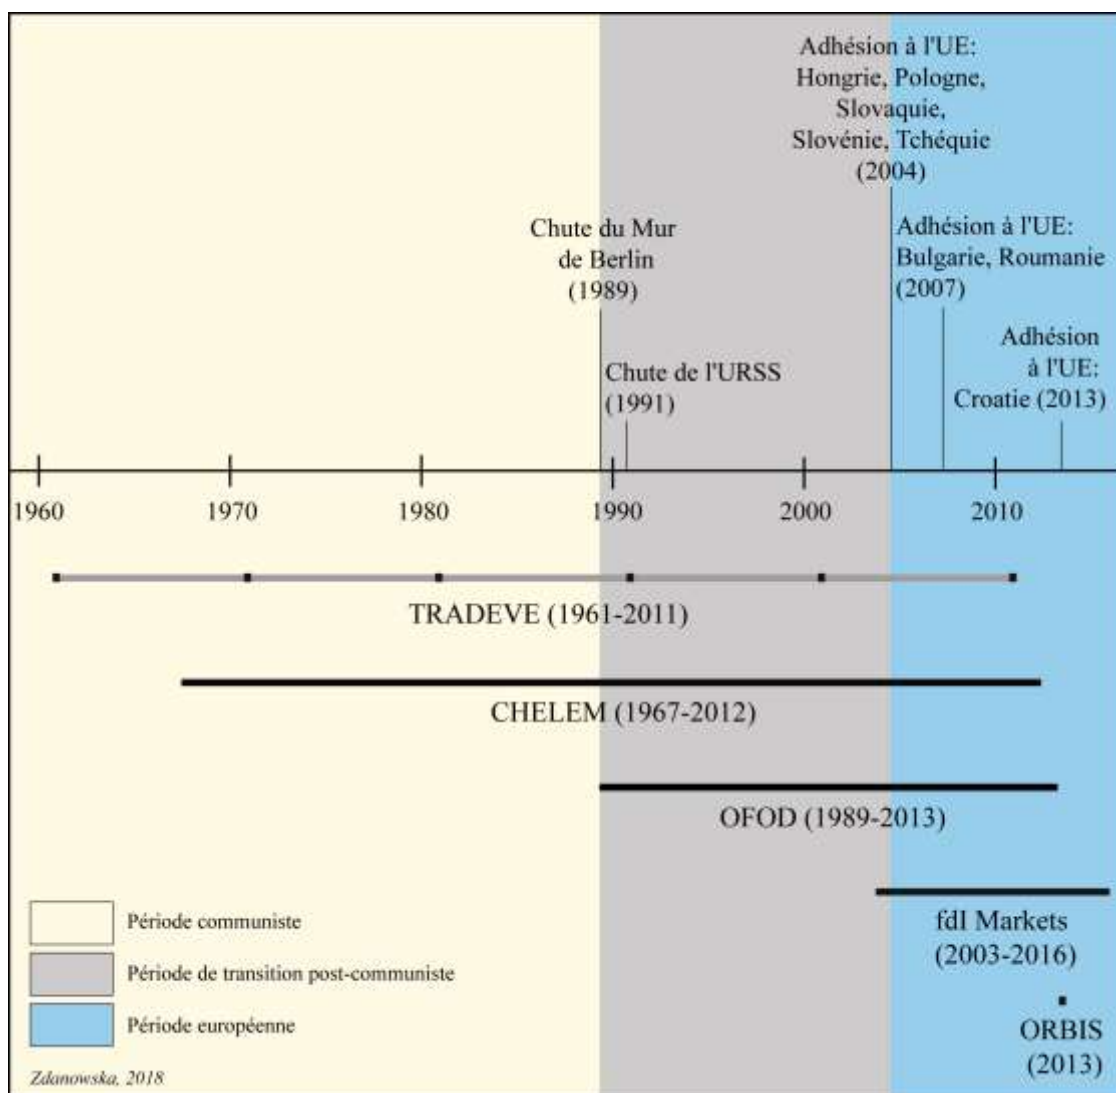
Adhésion à l'UE: Hongrie, Pologne, Slovaquie, Slovénie, Tchéquie (2004)

Chute du Mur de Berlin (1989)

Adhésion à l'UE: Bulgarie, Roumanie (2007)

Adhésion à l'UE: Croatie (2013)

Chute de l'URSS (1991)

1960 1970 1980 1990 2000 2010

TRADEVE (1961-2011)

CHELEM (1967-2012)

OFOD (1989-2013)

fdI Markets (2003-2016)

ORBIS (2013)

Période communiste

Période de transition post-communiste

Période européenne

Zdanowska, 2018